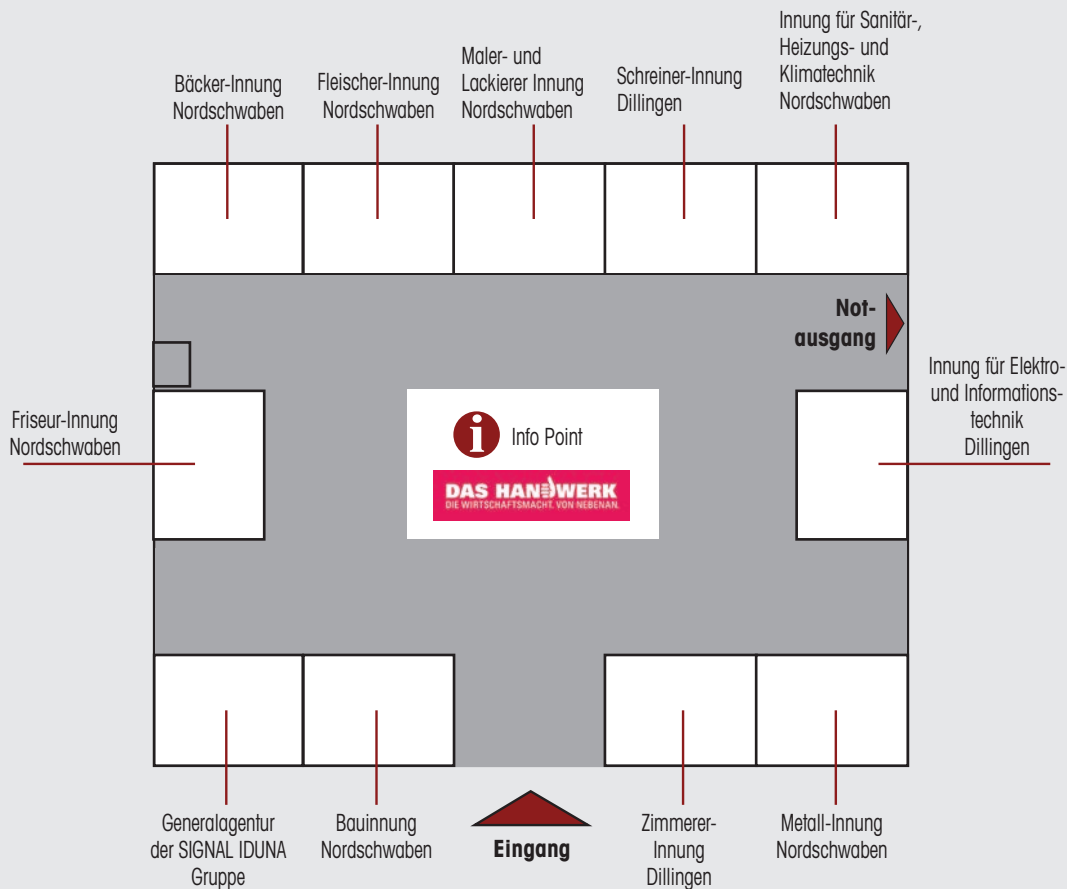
Bäcker-Innung Nordschwaben

Fleischer-Innung Nordschwaben

Maler- und Lackierer Innung Nordschwaben

Schreiner-Innung Dillingen

Innung für Sanitär-, Heizungs- und Klimatechnik Nordschwaben

Not-ausgang

Friseur-Innung Nordschwaben

Info Point

DAS HANDWERK
DIE WIRTSCHAFTSMACHT. VON NEBENAN.

Innung für Elektro- und Informations-technik Dillingen

Generalagentur der SIGNAL IDUNA Gruppe

Bauinnung Nordschwaben

Eingang

Zimmerer-Innung Dillingen

Metall-Innung Nordschwaben